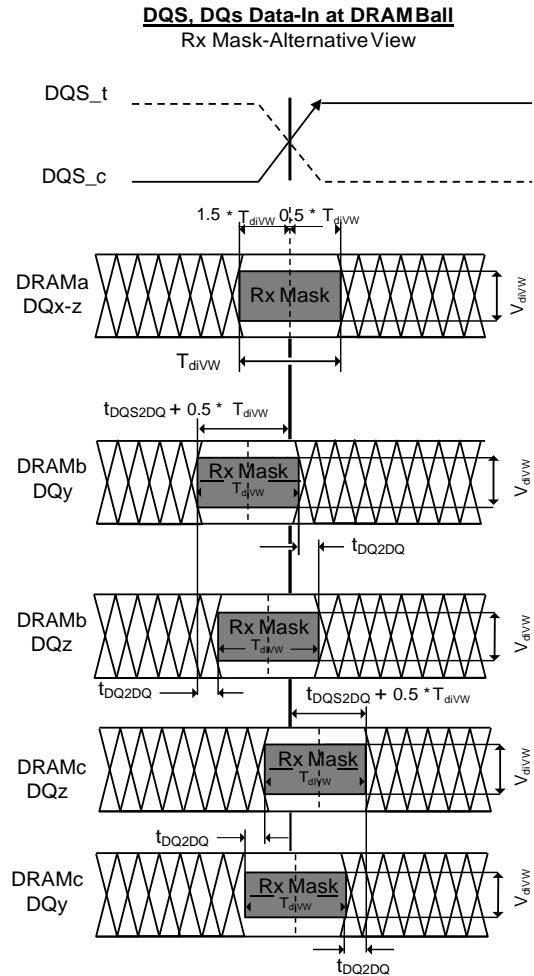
DQS, DQs Data-In at DRAM Ball
Rx Mask-Alternative View

DQS_t

DQS_c

$1.5 * T_{diVW}$ $0.5 * T_{diVW}$

DRAMa DQx-z

Rx Mask

$V_{diVW}$

$T_{diVW}$

$t_{DQS2DQ} + 0.5 * T_{diVW}$

DRAMb DQy

Rx Mask
$T_{diVW}$

$V_{diVW}$

$t_{DQ2DQ}$

DRAMb DQz

Rx Mask
$T_{diVW}$

$V_{diVW}$

$t_{DQ2DQ}$

$t_{DQS2DQ} + 0.5 * T_{diVW}$

DRAMc DQz

Rx Mask
$T_{diVW}$

$V_{diVW}$

$t_{DQ2DQ}$

DRAMc DQy

Rx Mask
$T_{diVW}$

$V_{diVW}$

$t_{DQ2DQ}$